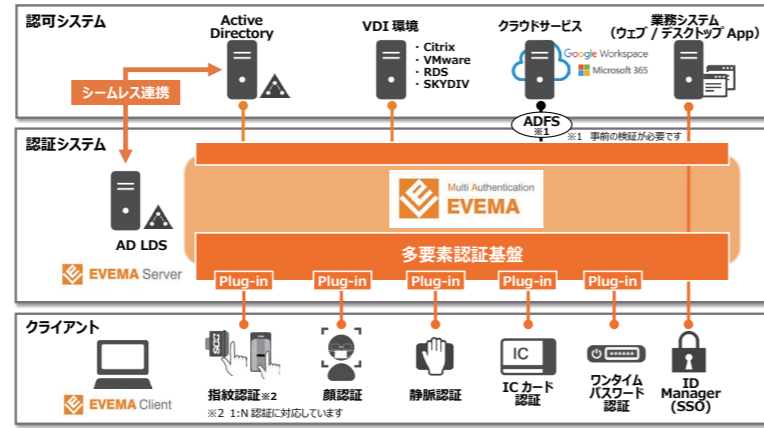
認可システム

Active Directory

VDI 環境

・Citrix
・VMware
・RDS
・SKYDIV

クラウドサービス

Google Workspace

Microsoft 365

業務システム
（ウェブ / デスクトップ App）

シームレス連携

ADFS
※1

※1 事前の検証が必要です

認証システム

AD LDS

EVEMA Server

Multi Authentication
EVEMA

多要素認証基盤

Plug-in

Plug-in

Plug-in

Plug-in

Plug-in

クライアント

EVEMA Client

指紋認証※2

※2 1:N 認証に対応しています

顔認証

静脈認証

IC

IC カード認証

ワンタイムパスワード認証

ID Manager (SSO)